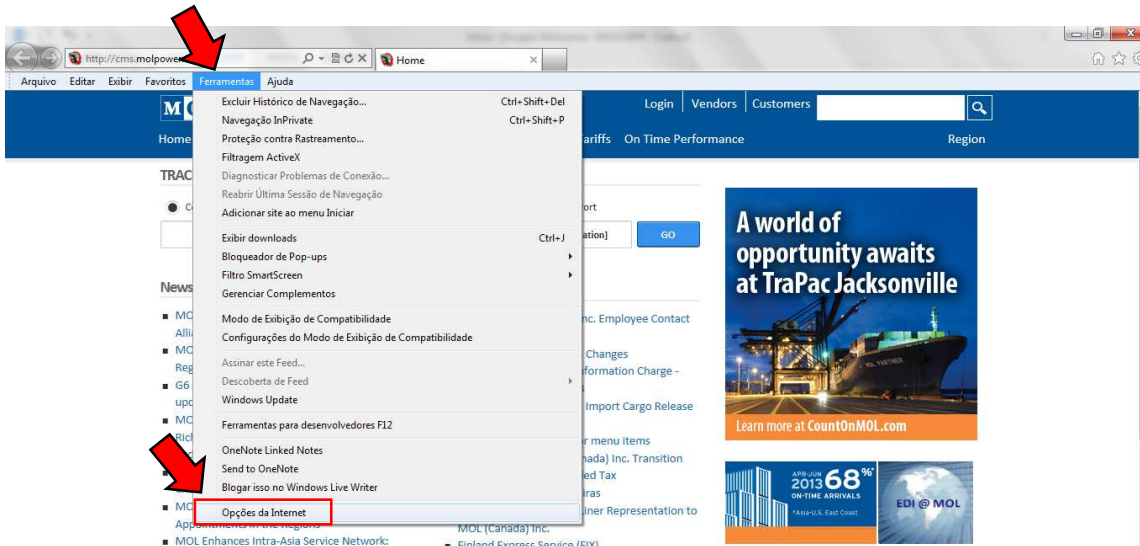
http://cms.molpowe
Home
Arquivo Editar Exibir Favoritos Ferramentas Ajuda
MO
Home
Login | Vendors | Customers
ariffs On Time Performance Region
TRAC
ort
ation]
GO
News
MO Alli
MO Reg
G6 upd
MO Rich
MO Appointments in the Regions
MOL Enhances Intra-Asia Service Network:
Inc. Employee Contact
Changes
formation Charge -
Import Cargo Release
r menu items
nada) Inc. Transition
ed Tax
iras
iner Representation to
MOL (Canada) Inc.
Finland Express Service (FIX)
Excluir Histórico de Navegação... Ctrl+Shift+Del
Navegação InPrivate Ctrl+Shift+P
Proteção contra Rastreamento...
Filtragem ActiveX
Diagnosticar Problemas de Conexão...
Reabrir Última Sessão de Navegação
Adicionar site ao menu Iniciar
Exibir downloads Ctrl+J
Bloqueador de Pop-ups
Filtro SmartScreen
Gerenciar Complementos
Modo de Exibição de Compatibilidade
Configurações do Modo de Exibição de Compatibilidade
Assinar este Feed...
Descoberta de Feed
Windows Update
Ferramentas para desenvolvedores F12
OneNote Linked Notes
Send to OneNote
Blogar isso no Windows Live Writer
Opções da Internet
A world of opportunity awaits at TraPac Jacksonville
Learn more at CountOnMOL.com
APR-JUN 2013 68% ON-TIME ARRIVALS *Asia-U.S. East Coast
EDI @ MOL